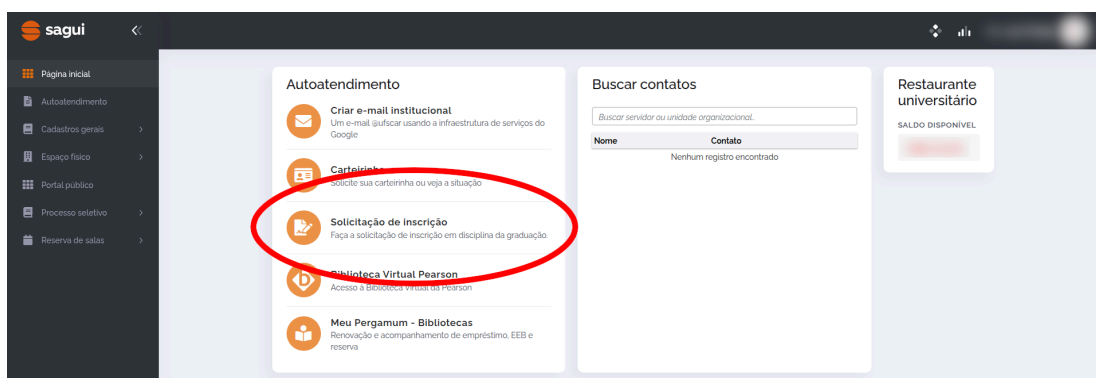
sagui

Página inicial
Autoatendimento
Cadastros gerais
Espaço físico
Portal público
Processo seletivo
Reserva de salas

Autoatendimento

Criar e-mail institucional
Um e-mail @ufscar usando a infraestrutura de serviços do Google

Carteirinha
Solicite sua carteirinha ou veja a situação

Solicitação de inscrição
Faça a solicitação de inscrição em disciplina da graduação.

Biblioteca Virtual Pearson
Acesso à Biblioteca Virtual da Pearson

Meu Pergamum - Bibliotecas
Renovação e acompanhamento de empréstimo, EEB e reserva

Buscar contatos

Buscar servidor ou unidade organizacional...

| Nome | Contato |
|---|---|
| Nenhum registro encontrado | |

Restaurante universitário

SALDO DISPONÍVEL

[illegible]